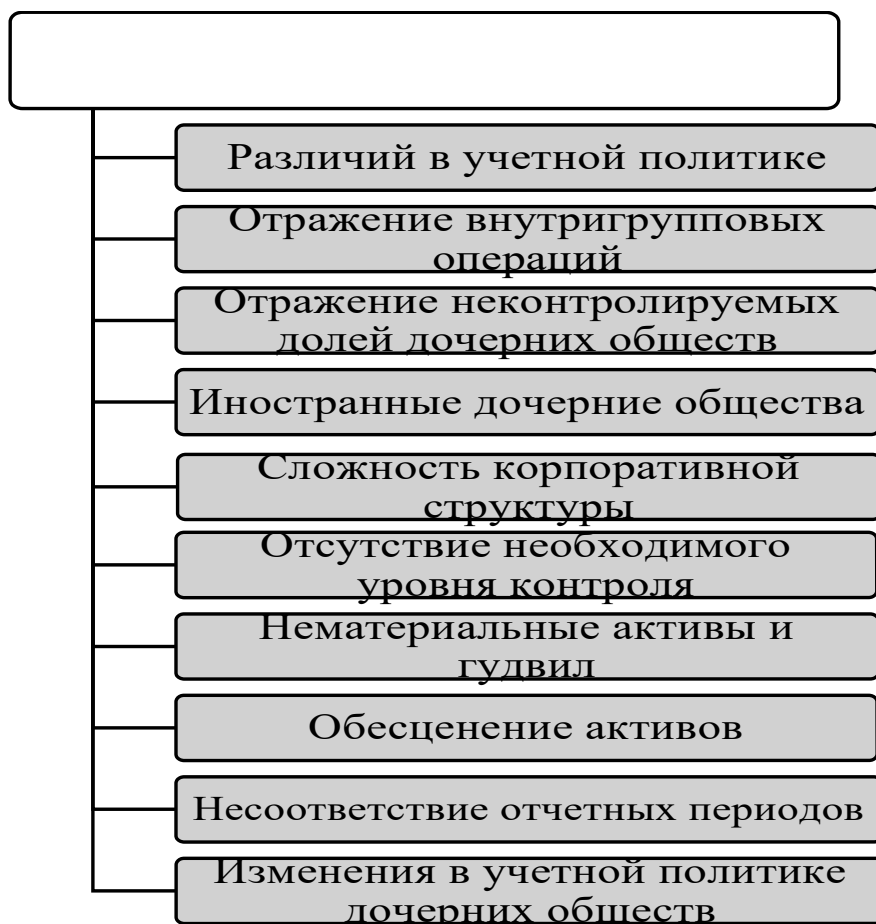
Различий в учетной политике

Отражение внутригрупповых операций

Отражение неконтролируемых долей дочерних обществ

Иностранные дочерние общества

Сложность корпоративной структуры

Отсутствие необходимого уровня контроля

Нематериальные активы и гудвил

Обесценение активов

Несоответствие отчетных периодов

Изменения в учетной политике дочерних обществ